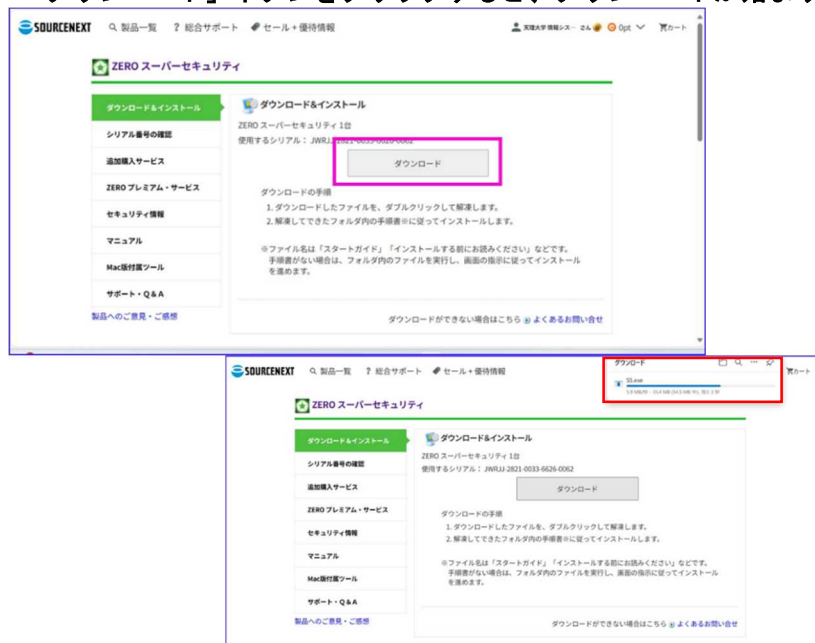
SOURCENEXT 製品一覧 ? 総合サポート セール＋優待情報 天理大学 情報シス さん 0pt カート

ZERO スーパーセキュリティ

ダウンロード&インストール
シリアル番号の確認
追加購入サービス
ZERO プレミアム・サービス
セキュリティ情報
マニュアル
Mac版付属ツール
サポート・Q&A
製品へのご意見・ご感想

ダウンロード&インストール
ZERO スーパーセキュリティ 1台
使用するシリアル：JWRJJ-2821-0033-6626-0062
ダウンロード
ダウンロードの手順
1. ダウンロードしたファイルを、ダブルクリックして解凍します。
2. 解凍してできたフォルダ内の手順書※に従ってインストールします。
※ファイル名は「スタートガイド」「インストールする前にお読みください」などです。手順書がない場合は、フォルダ内のファイルを実行し、画面の指示に従ってインストールを進めます。
ダウンロードができない場合はこちら よくあるお問い合せ

SOURCENEXT 製品一覧 ? 総合サポート セール＋優待情報 カート
ダウンロード
SS.exe
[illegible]

ZERO スーパーセキュリティ

ダウンロード&インストール
シリアル番号の確認
追加購入サービス
ZERO プレミアム・サービス
セキュリティ情報
マニュアル
Mac版付属ツール
サポート・Q&A
製品へのご意見・ご感想

ダウンロード&インストール
ZERO スーパーセキュリティ 1台
使用するシリアル：JWRJJ-2821-0033-6626-0062
ダウンロード
ダウンロードの手順
1. ダウンロードしたファイルを、ダブルクリックして解凍します。
2. 解凍してできたフォルダ内の手順書※に従ってインストールします。
※ファイル名は「スタートガイド」「インストールする前にお読みください」などです。手順書がない場合は、フォルダ内のファイルを実行し、画面の指示に従ってインストールを進めます。
ダウンロードができない場合はこちら よくあるお問い合せ